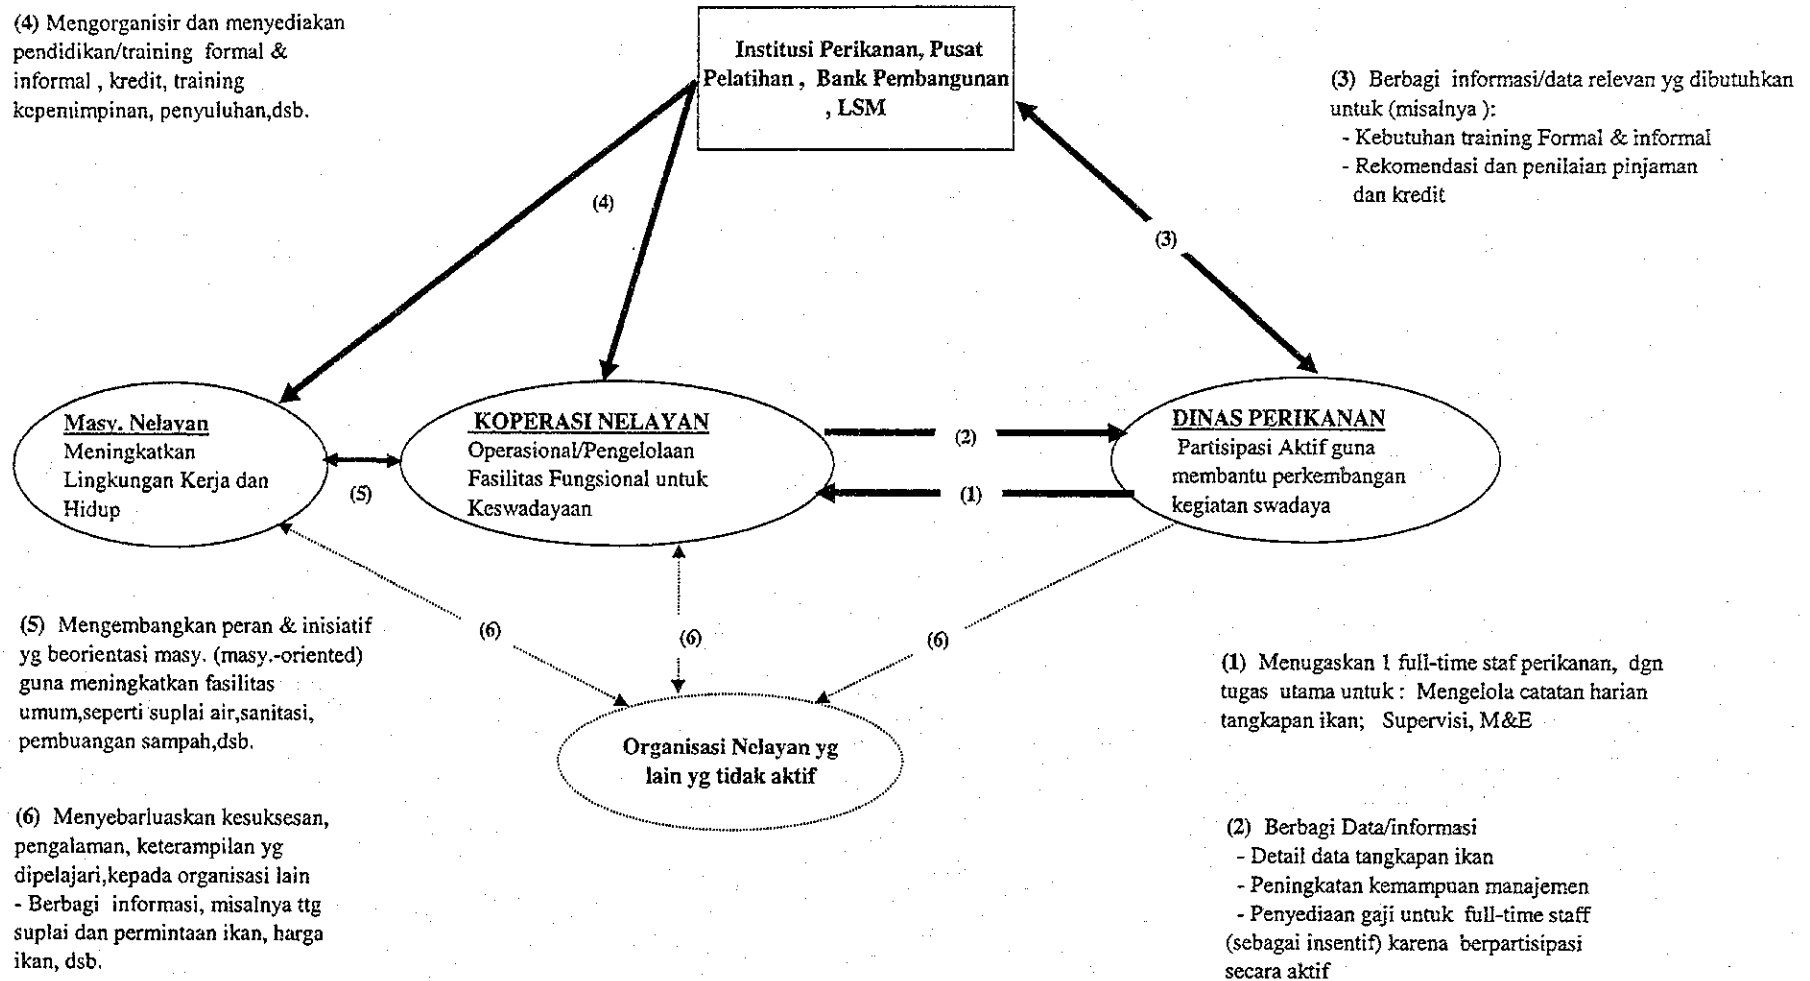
(4) Mengorganisir dan menyediakan pendidikan/training formal & informal , kredit, training kepemimpinan, penyuluhan,dsb.

Institusi Perikanan, Pusat Pelatihan , Bank Pembangunan , LSM

(3) Berbagi informasi/data relevan yg dibutuhkan untuk (misalnya ):
- Kebutuhan training Formal & informal
- Rekomendasi dan penilaian pinjaman dan kredit

(4)

(3)

Masy. Nelayan
Meningkatkan Lingkungan Kerja dan Hidup

KOPERASI NELAYAN
Operasional/Pengelolaan Fasilitas Fungsional untuk Keswadayaan

(2)

(1)

DINAS PERIKANAN
Partisipasi Aktif guna membantu perkembangan kegiatan swadaya

(5)

(5) Mengembangkan peran & inisiatif yg beorientasi masy. (masy.-oriented) guna meningkatkan fasilitas umum,seperti suplai air,sanitasi, pembuangan sampah,dsb.

(6)

(6)

(6)

Organisasi Nelayan yg lain yg tidak aktif

(1) Menugaskan 1 full-time staf perikanan, dgn tugas utama untuk : Mengelola catatan harian tangkapan ikan; Supervisi, M&E

(6) Menyebarluaskan kesuksesan, pengalaman, keterampilan yg dipelajari,kepada organisasi lain
- Berbagi informasi, misalnya ttg suplai dan permintaan ikan, harga ikan, dsb.

(2) Berbagi Data/informasi
- Detail data tangkapan ikan
- Peningkatan kemampuan manajemen
- Penyediaan gaji untuk full-time staff (sebagai insentif) karena berpartisipasi secara aktif